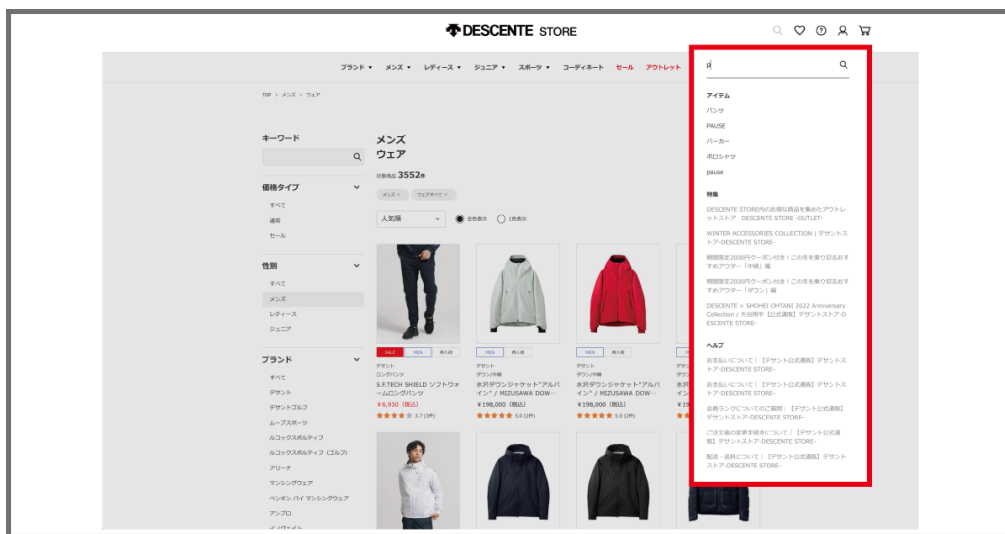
DESCENTE STORE

ブランド ▾ メンズ ▾ レディース ▾ ジュニア ▾ スポーツ ▾ コーディネート セール アウトレット

TOP > メンズ > ウェア

キーワード

価格タイプ
すべて
通常
セール

性別
すべて
メンズ
レディース
ジュニア

ブランド
すべて
デサント
デサントゴルフ
ムーブスポーツ
ルコックスポルティフ
ルコックスポルティフ（ゴルフ）
アリーナ
マンシングウェア
ペンギン バイ マンシングウェア
アンブロ

メンズ
ウェア
対象商品 3552件
メンズ × ウェアすべて ×
人気順
全色表示 1色表示

SALE MEN 再入荷
デサント
ロングパンツ
S.F.TECH SHIELD ソフトウォームロングパンツ
¥6,930（税込）
3.7 (3件)

MEN 再入荷
デサント
ダウン/中綿
水沢ダウンジャケット"アルパイン" / MIZUSAWA DOW...
¥198,000（税込）
5.0 (2件)

MEN 再入荷
デサント
ダウン/中綿
水沢ダウンジャケット"アルパイン" / MIZUSAWA DOW...
¥198,000（税込）
5.0 (2件)

p

アイテム
パンツ
PAUSE
パーカー
ポロシャツ
pause

特集
DESCENTE STORE内のお得な商品を集めたアウトレットストア DESCENTE STORE -OUTLET-
WINTER ACCESSORIES COLLECTION | デサントストア-DESCENTE STORE-
期間限定2000円クーポン付き！この冬を乗り切るおすすめアウター「中綿」編
期間限定2000円クーポン付き！この冬を乗り切るおすすめアウター「ダウン」編
DESCENTE × SHOHEI OHTANI 2022 Anniversary Collection / 大谷翔平【公式通販】デサントストア-DESCENTE STORE-

ヘルプ
お支払いについて | 【デサント公式通販】デサントストア-DESCENTE STORE-
お支払いについて | 【デサント公式通販】デサントストア-DESCENTE STORE-
会員ランクについてのご案内 | 【デサント公式通販】デサントストア-DESCENTE STORE-
ご注文後の変更・キャンセルについて | 【デサント公式通販】デサントストア-DESCENTE STORE-
配送・送料について | 【デサント公式通販】デサントストア-DESCENTE STORE-